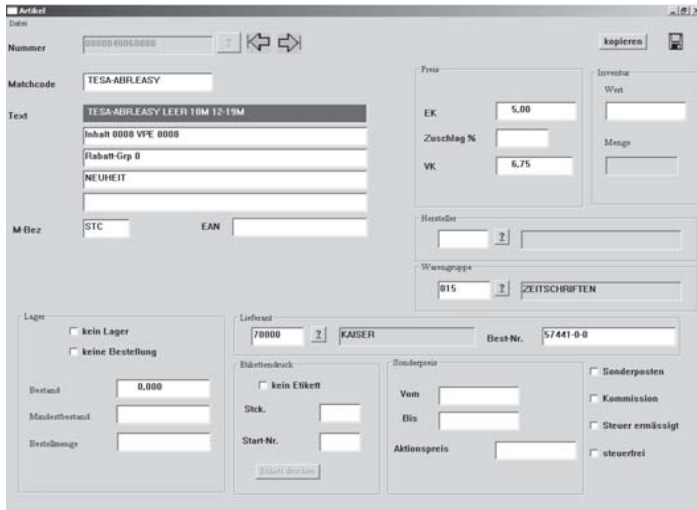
Artikel
Datei
Nummer 0000040060000 ?
kopieren
Matchcode TESA-ABR.EASY
Text TESA-ABR.EASY LEER 10M 12-19M
Inhalt 0000 VPE 0008
Rabatt-Grp 0
NEUHEIT
M-Bez STC
EAN
Preis
EK 5,00
Zuschlag %
VK 6,75
Inventur
Wert
Menge
Hersteller
?
Warengruppe
015 ? ZEITSCHRIFTEN
Lager
kein Lager
keine Bestellung
Bestand 0,000
Mindestbestand
Bestellmenge
Lieferant
70000 ? KAISER
Best-Nr. 57441-0-0
Etikettendruck
kein Etikett
Stck.
Start-Nr.
Etikett drucken
Sonderpreis
Vom
Bis
Aktionspreis
Sonderposten
Kommission
Steuer ermässigt
steuerfrei